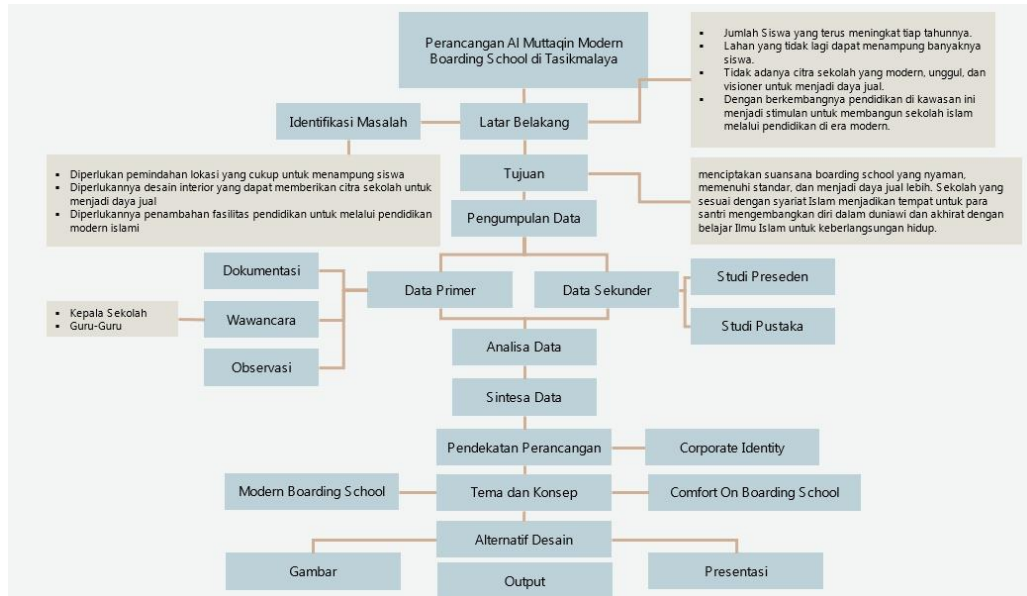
Perancangan Al Muttaqin Modern Boarding School di Tasikmalaya

- Jumlah Siswa yang terus meningkat tiap tahunnya.
- Lahan yang tidak lagi dapat menampung banyaknya siswa.
- Tidak adanya citra sekolah yang modern, unggul, dan visioner untuk menjadi daya jual.
- Dengan berkembangnya pendidikan di kawasan ini menjadi stimulan untuk membangun sekolah islam melalui pendidikan di era modern.

Identifikasi Masalah

Latar Belakang

- Diperlukan pemindahan lokasi yang cukup untuk menampung siswa
- Diperlukannya desain interior yang dapat memberikan citra sekolah untuk menjadi daya jual
- Diperlukannya penambahan fasilitas pendidikan untuk melalui pendidikan modern islami

Tujuan

menciptakan suansana boarding school yang nyaman, memenuhi standar, dan menjadi daya jual lebih. Sekolah yang sesuai dengan syariat Islam menjadikan tempat untuk para santri mengembangkan diri dalam duniawi dan akhirat dengan belajar Ilmu Islam untuk keberlangsungan hidup.

Pengumpulan Data

Dokumentasi

Data Primer

Data Sekunder

Studi Preseden

- Kepala Sekolah
- Guru-Guru

Wawancara

Studi Pustaka

Observasi

Analisa Data

Sintesa Data

Pendekatan Perancangan

Corporate Identity

Modern Boarding School

Tema dan Konsep

Comfort On Boarding School

Alternatif Desain

Gambar

Output

Presentasi